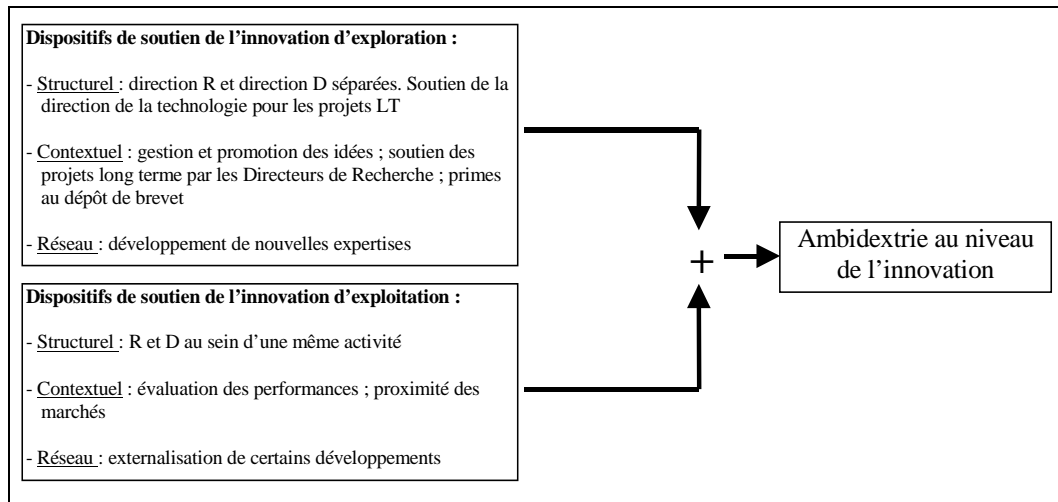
Dispositifs de soutien de l'innovation d'exploration :

- Structurel : direction R et direction D séparées. Soutien de la direction de la technologie pour les projets LT

- Contextuel : gestion et promotion des idées ; soutien des projets long terme par les Directeurs de Recherche ; primes au dépôt de brevet

- Réseau : développement de nouvelles expertises

Dispositifs de soutien de l'innovation d'exploitation :

- Structurel : R et D au sein d'une même activité

- Contextuel : évaluation des performances ; proximité des marchés

- Réseau : externalisation de certains développements

+

Ambidextrie au niveau de l'innovation